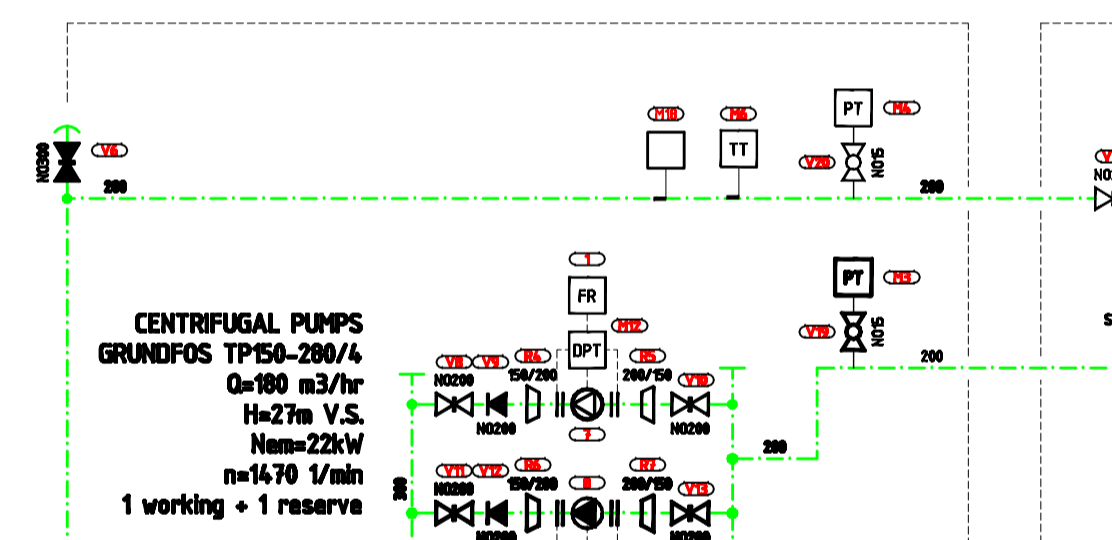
V6
N0300
200
M10
M6
TT
PT
M4
V20
N015
200
1
FR
DPT
M12
PT
M3
V19
N015
200
CENTRIFUGAL PUMPS
GRUNDFOS TP150-280/4
Q=180 m3/hr
H=27m V.S.
Nem=22kW
n=1470 1/min
1 working + 1 reserve
V8
V9
R4
N0200
150/200
R5
200/150
V10
N0200
N0200
7
200
V11
V12
R6
N0200
150/200
8
R7
200/150
V13
300